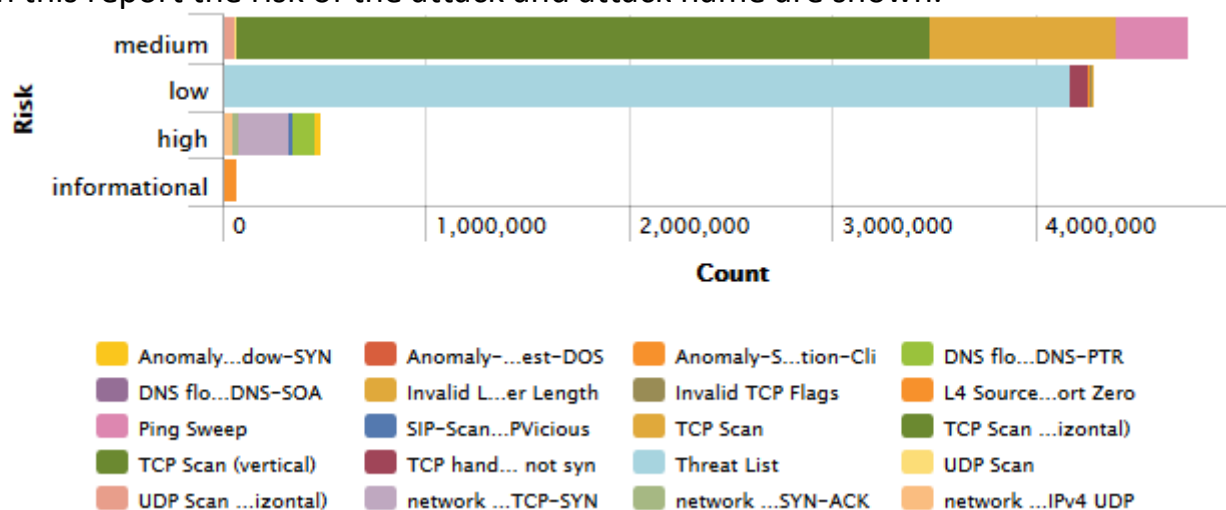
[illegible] this report the risk of the attack and attack name are shown.

Risk

medium
low
high
informational

0
1,000,000
2,000,000
3,000,000
4,000,000

Count

Anomaly...dow-SYN
Anomaly-...est-DOS
Anomaly-S...tion-Cli
DNS flo...DNS-PTR
DNS flo...DNS-SOA
Invalid L...er Length
Invalid TCP Flags
L4 Source...ort Zero
Ping Sweep
SIP-Scan...PVicious
TCP Scan
TCP Scan ...izontal)
TCP Scan (vertical)
TCP hand... not syn
Threat List
UDP Scan
UDP Scan ...izontal)
network ...TCP-SYN
network ...SYN-ACK
network ...IPv4 UDP